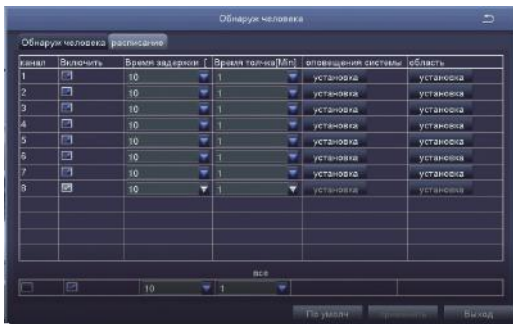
Обнаруж человека

Обнаруж человека | расписание

| канал | Включить | Время задержки [ | Время тол-ка[Min] | оповещения системы | область |
|---|---|---|---|---|---|
| 1 | | 10 | 1 | установка | установка |
| 2 | | 10 | 1 | установка | установка |
| 3 | | 10 | 1 | установка | установка |
| 4 | | 10 | 1 | установка | установка |
| 5 | | 10 | 1 | установка | установка |
| 6 | | 10 | 1 | установка | установка |
| 7 | | 10 | 1 | установка | установка |
| 8 | | 10 | 1 | установка | установка |

все

10 1

По умолч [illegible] Выход